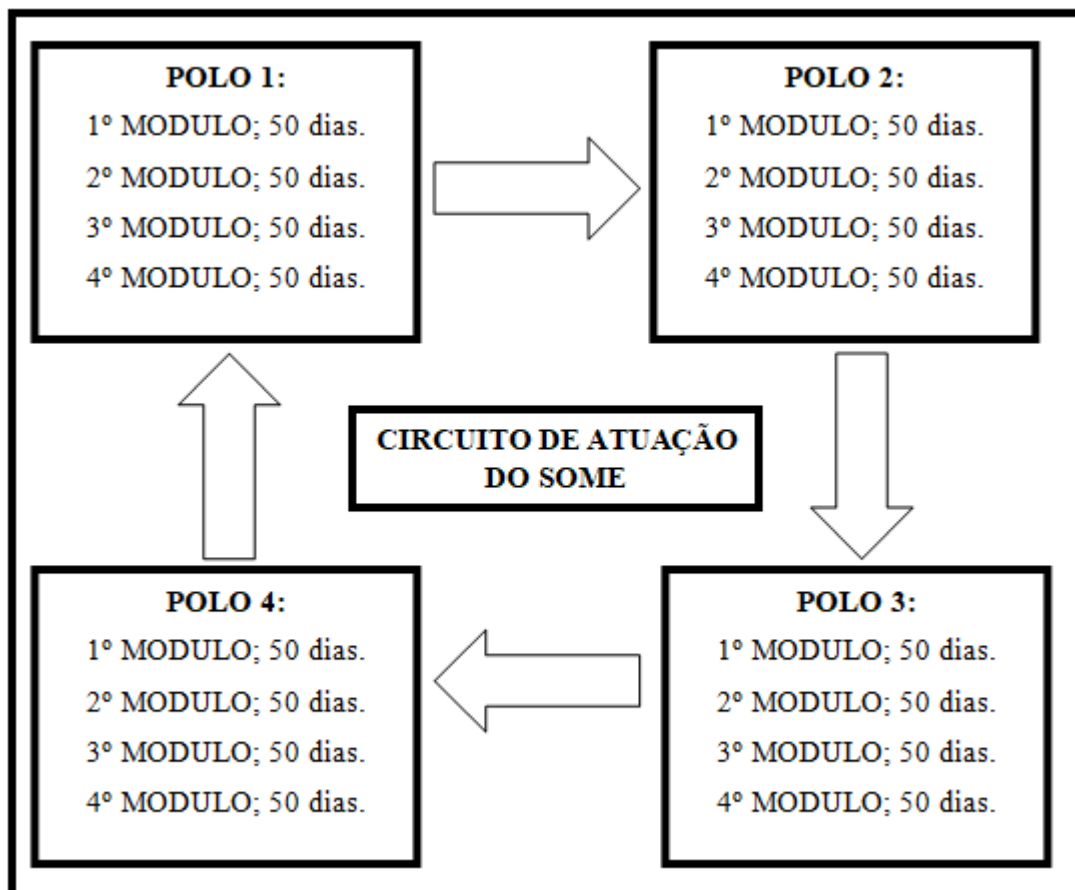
POLO 1:
1º MODULO; 50 dias.
2º MODULO; 50 dias.
3º MODULO; 50 dias.
4º MODULO; 50 dias.

POLO 2:
1º MODULO; 50 dias.
2º MODULO; 50 dias.
3º MODULO; 50 dias.
4º MODULO; 50 dias.

CIRCUITO DE ATUAÇÃO DO SOME

POLO 4:
1º MODULO; 50 dias.
2º MODULO; 50 dias.
3º MODULO; 50 dias.
4º MODULO; 50 dias.

POLO 3:
1º MODULO; 50 dias.
2º MODULO; 50 dias.
3º MODULO; 50 dias.
4º MODULO; 50 dias.